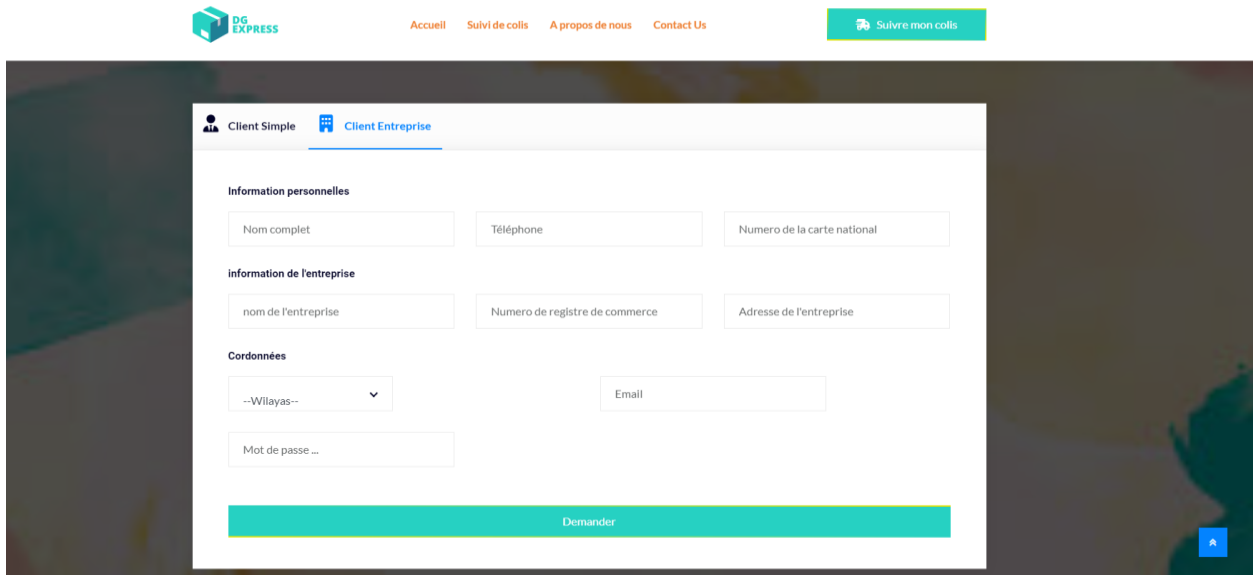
DG EXPRESS

Accueil Suivi de colis A propos de nous Contact Us

Suivre mon colis

Client Simple Client Entreprise

Information personnelles

Nom complet

Téléphone

Numero de la carte national

information de l'entreprise

nom de l'entreprise

Numero de registre de commerce

Adresse de l'entreprise

Cordonnées

--Wilayas--

Email

Mot de passe ...

Demander